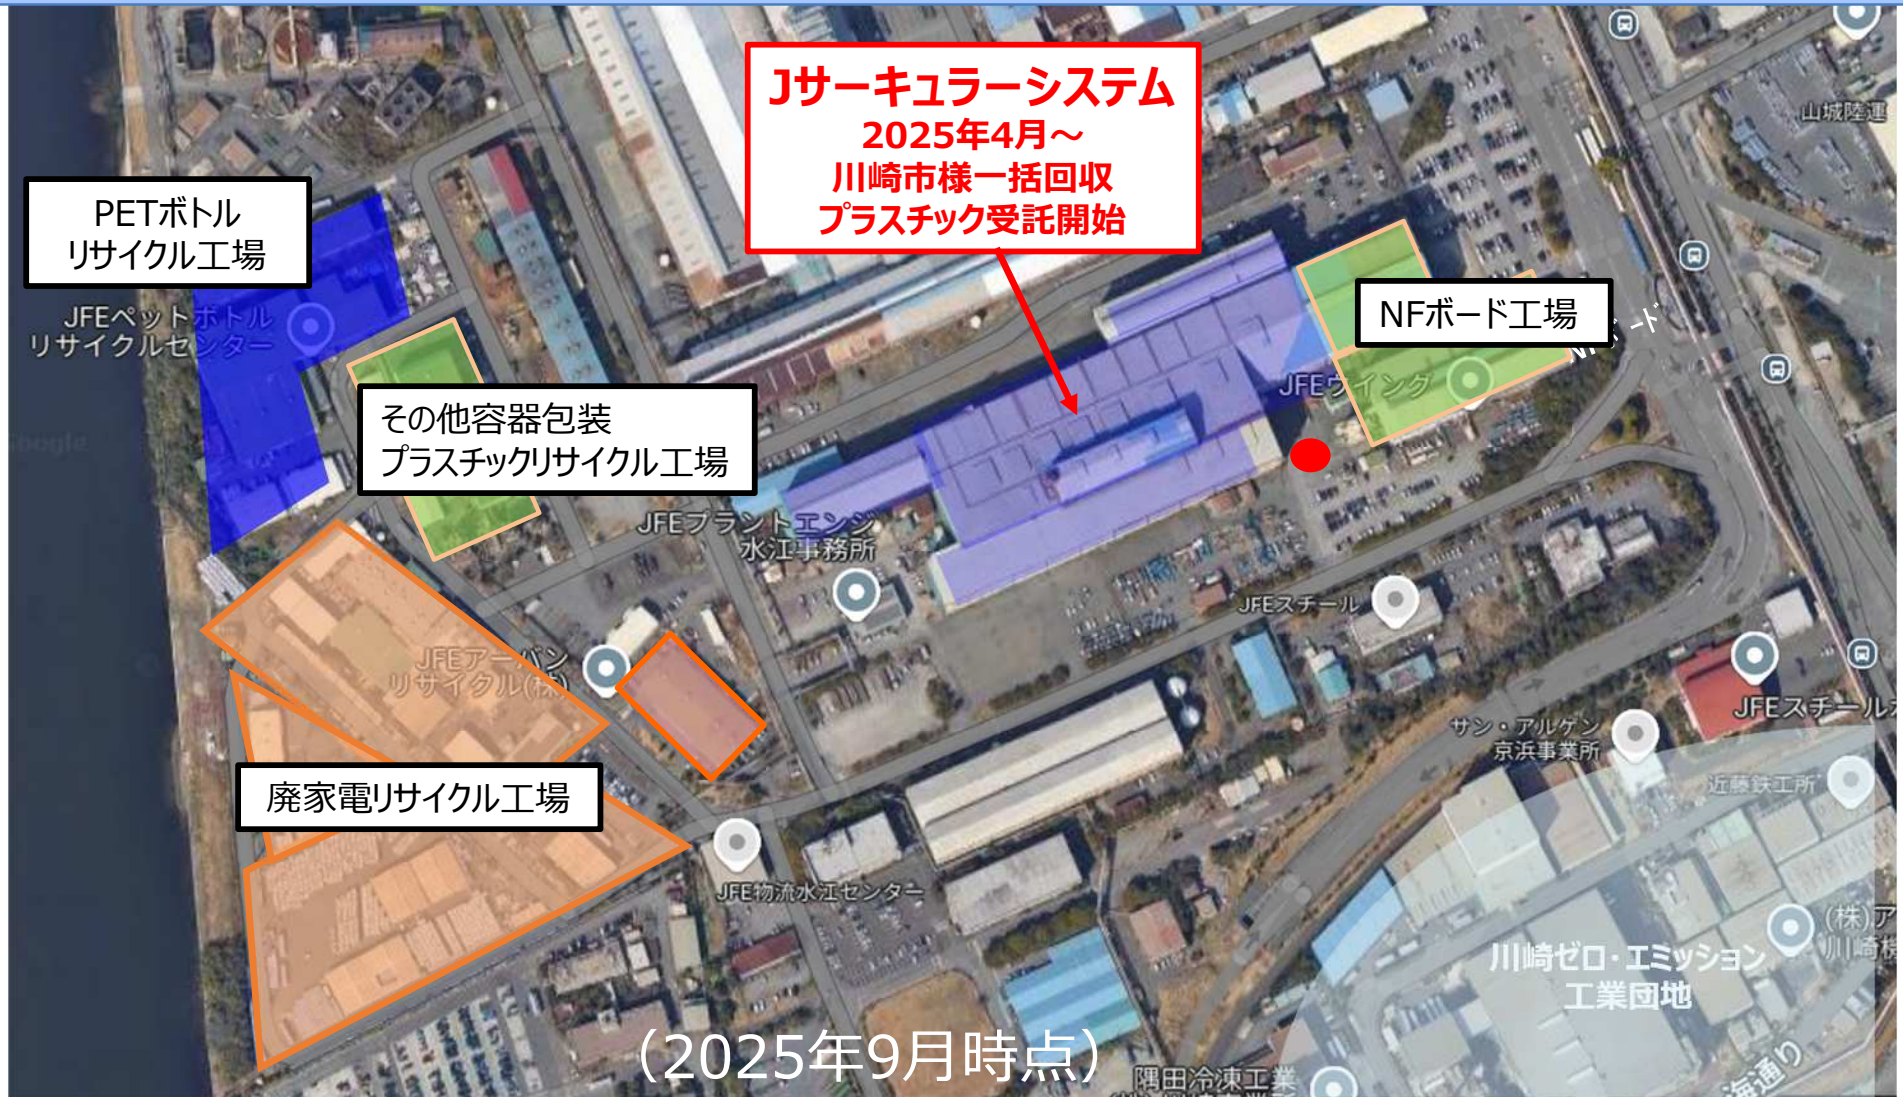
Jサーキュラーシステム
2025年4月～
川崎市様一括回収
プラスチック受託開始

PETボトル
リサイクル工場

JFEペットボトル
リサイクルセンター

NFボード工場

その他容器包装
プラスチックリサイクル工場

JFEウイング

JFEプラントエンジ
水江事務所

JFEスチール

JFEアーバン
リサイクル(株)

廃家電リサイクル工場

山城陸運

サン・アルゲン
京浜事業所

近藤鉄工所

JFEスチール

JFE物流水江センター

(株)ア
川崎

川崎ゼロ・エミッション
工業団地

(2025年9月時点)

隅田冷凍工業

海通り